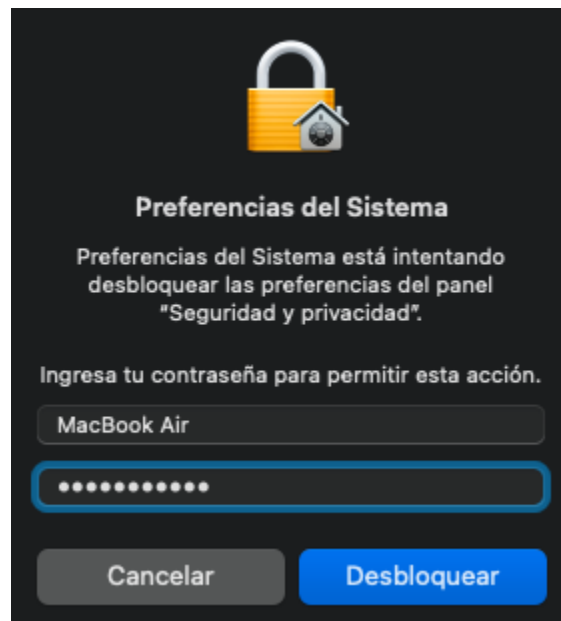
Preferencias del Sistema

Preferencias del Sistema está intentando desbloquear las preferencias del panel "Seguridad y privacidad".

Ingresa tu contraseña para permitir esta acción.

MacBook Air

••••••••••••

Cancelar

Desbloquear